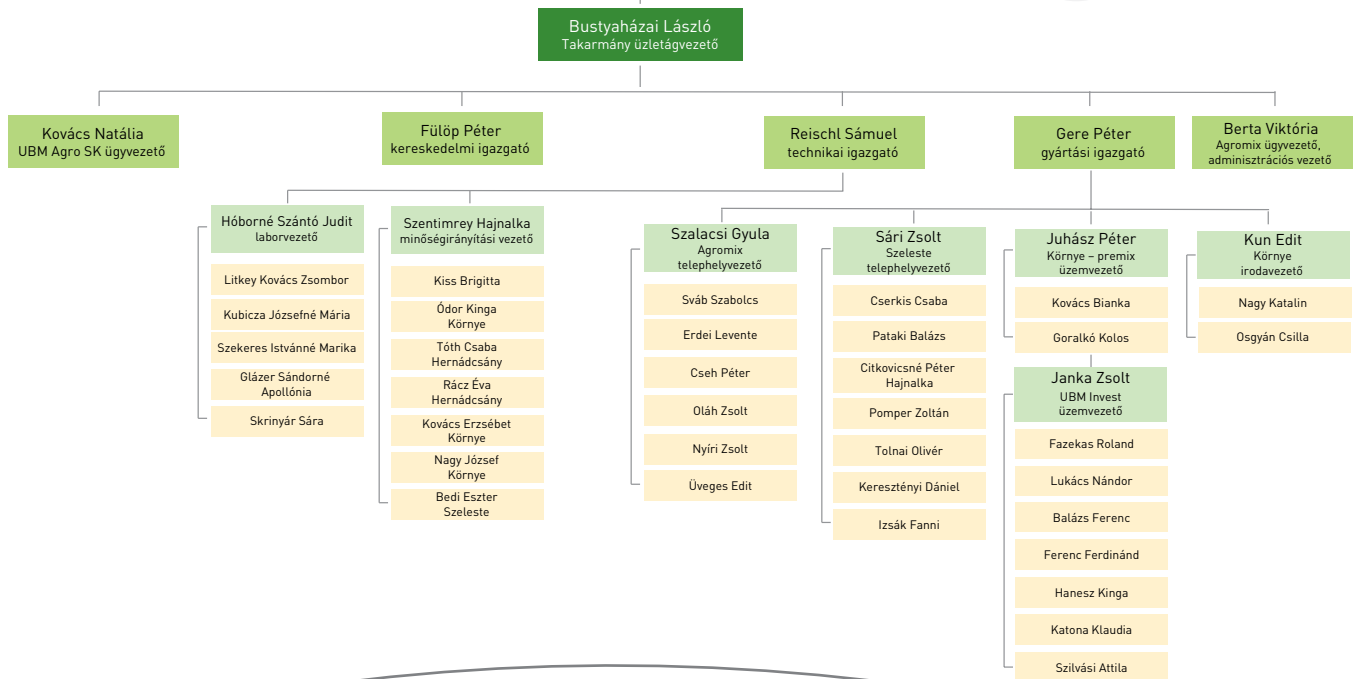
Bustyaházai László
Takarmány üzletágvezető

Kovács Natália
UBM Agro SK ügyvezető

Fülöp Péter
kereskedelmi igazgató

Reischl Sámuel
technikai igazgató

Gere Péter
gyártási igazgató

Berta Viktória
Agromix ügyvezető, adminisztrációs vezető

Hóborné Szántó Judit
laborvezető

Litkey Kovács Zsombor
Kubicza Józsefné Mária
Szekeres Istvánné Marika
Glázer Sándorné Apollónia
Skrinyár Sára

Szentimrey Hajnalka
minőségirányítási vezető

Kiss Brigitta
Ódor Kinga Környe
Tóth Csaba Hernádcsány
Rácz Éva Hernádcsány
Kovács Erzsébet Környe
Nagy József Környe
Bedi Eszter Szeleste

Szalacsi Gyula
Agromix telephelyvezető

Sváb Szabolcs
Erdei Levente
Cseh Péter
Oláh Zsolt
Nyíri Zsolt
Üveges Edit

Sári Zsolt
Szeleste telephelyvezető

Cserkis Csaba
Pataki Balázs
Citkovicsné Péter Hajnalka
Pomper Zoltán
Tolnai Olivér
Keresztényi Dániel
Izsák Fanni

Juhász Péter
Környe – premix üzemvezető

Kovács Bianka
Goralkó Kolos

Janka Zsolt
UBM Invest üzemvezető

Fazekas Roland
Lukács Nándor
Balázs Ferenc
Ferenc Ferdinánd
Hanesz Kinga
Katona Klaudia
Szilvási Attila

Kun Edit
Környe irodavezető

Nagy Katalin
Osgyán Csilla